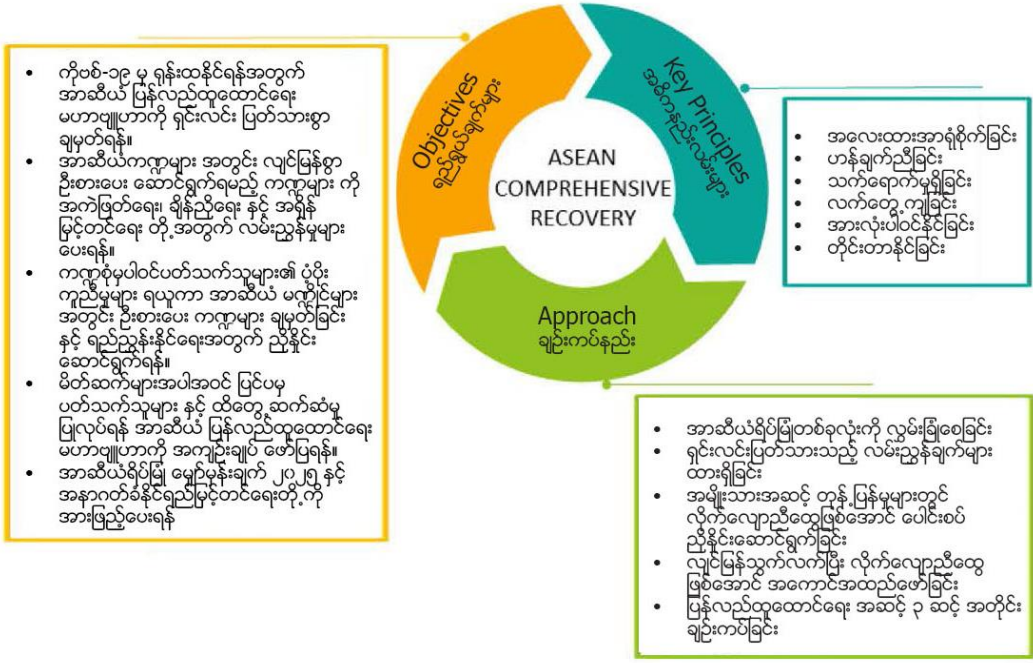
Objectives
ရည်ရွယ်ချက်များ

Key Principles
အဓိကလမ်းညွှန်မူများ

ASEAN COMPREHENSIVE RECOVERY

Approach
ချဉ်းကပ်နည်း

- ကိုဗစ်-၁၉ မှ ရုန်းထနိုင်ရန်အတွက် အာဆီယံ ပြန်လည်ထူထောင်ရေး မဟာဗျူဟာကို ရှင်းလင်း ပြတ်သားစွာ ချမှတ်ရန်။
- အာဆီယံကဏ္ဍများ အတွင်း လျင်မြန်စွာ ဦးစားပေး ဆောင်ရွက်ရမည့် ကဏ္ဍများ ကို အကဲဖြတ်ရေး၊ ချိန်ညှိရေး နှင့် အရှိန်မြှင့်တင်ရေး တို့အတွက် လမ်းညွှန်မှုများ ပေးရန်။
- ကဏ္ဍစုံမှပါဝင်ပတ်သက်သူများ၏ ပံ့ပိုး ကူညီမှုများ ရယူကာ အာဆီယံ မဏ္ဍိုင်များ အတွင်း ဦးစားပေး ကဏ္ဍများ ချမှတ်ခြင်း နှင့် ရည်ညွှန်းနိုင်ရေးအတွက် ညှိနှိုင်း ဆောင်ရွက်ရန်။
- မိတ်ဖက်များအပါအဝင် ပြင်ပမှ ပတ်သက်သူများ နှင့် ထိတွေ့ ဆက်ဆံမှု ပြုလုပ်ရန် အာဆီယံ ပြန်လည်ထူထောင်ရေး မဟာဗျူဟာကို အကျဉ်းချုပ် ဖော်ပြရန်။
- အာဆီယံရိပ်မြုံ မျှော်မှန်းချက် ၂၀၂၅ နှင့် အနာဂတ်ခံနိုင်ရည်မြှင့်တင်ရေးတို့ကို အားဖြည့်ပေးရန်

- အလေးထားအာရုံစိုက်ခြင်း
- ဟန်ချက်ညီခြင်း
- သက်ရောက်မှုရှိခြင်း
- လက်တွေ့ကျခြင်း
- အားလုံးပါဝင်နိုင်ခြင်း
- တိုင်းတာနိုင်ခြင်း

- အာဆီယံရိပ်မြုံတစ်ခုလုံးကို လွှမ်းခြုံစေခြင်း
- ရှင်းလင်းပြတ်သားသည့် လမ်းညွှန်ချက်များ ထားရှိခြင်း
- အမျိုးသားအဆင့် တုန့်ပြန်မှုများတွင် လိုက်လျောညီထွေဖြစ်အောင် ပေါင်းစပ် ညှိနှိုင်းဆောင်ရွက်ခြင်း
- လျင်မြန်သွက်လက်ပြီး လိုက်လျောညီထွေ ဖြစ်အောင် အကောင်အထည်ဖော်ခြင်း
- ပြန်လည်ထူထောင်ရေး အဆင့် ၃ ဆင့် အတိုင်း ချဉ်းကပ်ခြင်း